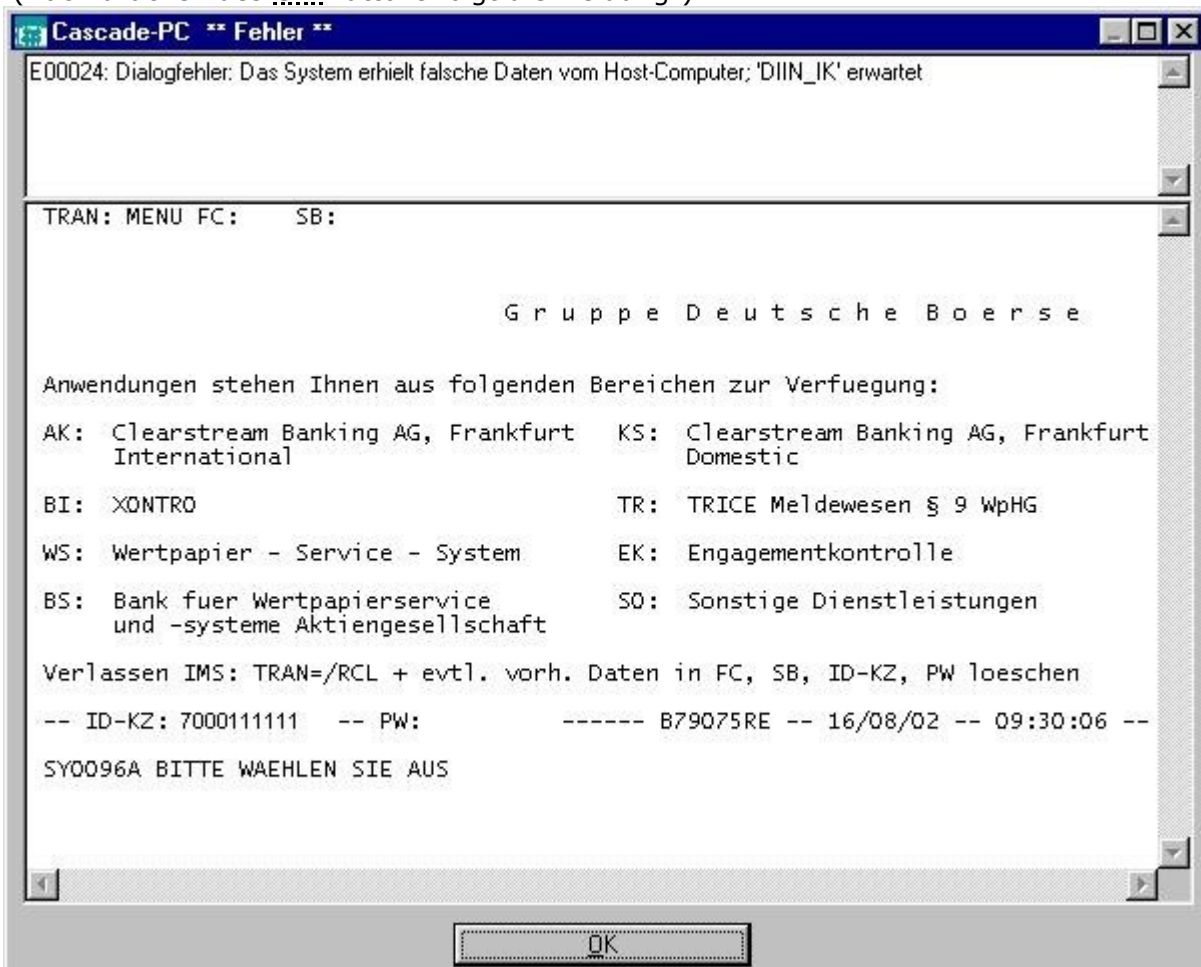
Cascade-PC ** Fehler **

E00024: Dialogfehler: Das System erhielt falsche Daten vom Host-Computer; 'DIIN_IK' erwartet

TRAN: MENU FC: SB:

Gruppe Deutsche Boerse

Anwendungen stehen Ihnen aus folgenden Bereichen zur Verfuegung:

AK: Clearstream Banking AG, Frankfurt International

KS: Clearstream Banking AG, Frankfurt Domestic

BI: XONTRO

TR: TRICE Meldewesen § 9 WpHG

WS: Wertpapier - Service - System

EK: Engagementkontrolle

BS: Bank fuer Wertpapierservice und -systeme Aktiengesellschaft

SO: Sonstige Dienstleistungen

Verlassen IMS: TRAN=/RCL + evtl. vorh. Daten in FC, SB, ID-KZ, PW loeschen

-- ID-KZ: 7000111111 -- PW: ------ B79075RE -- 16/08/02 -- 09:30:06 --

SY0096A BITTE WAEHLEN SIE AUS

OK